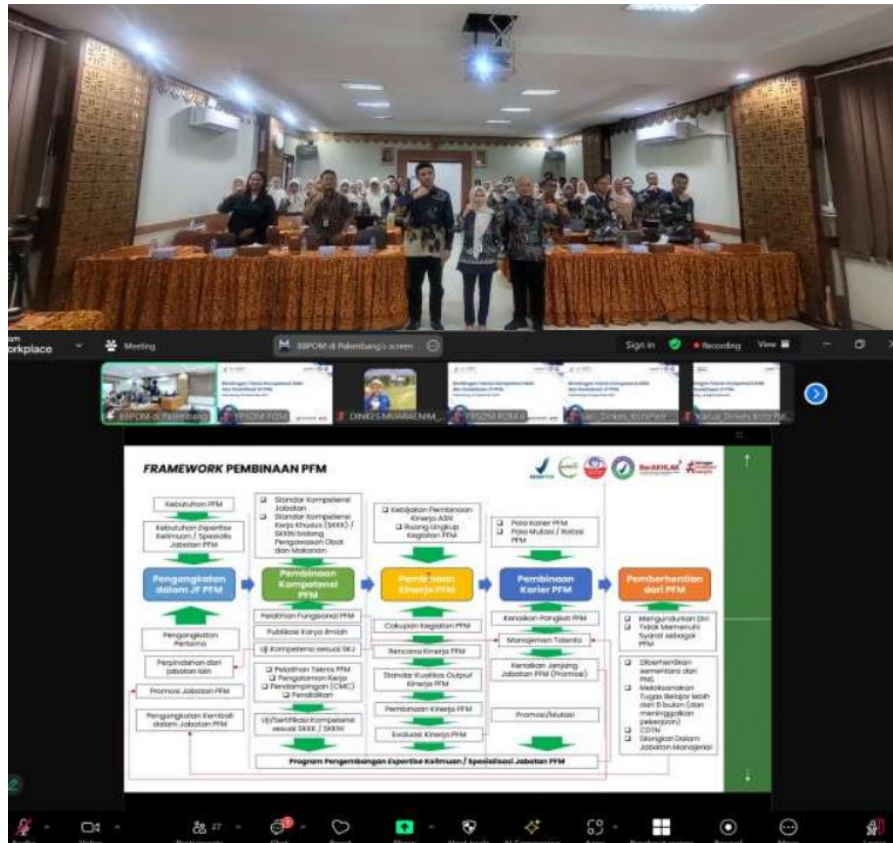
orkplace Meeting BBPOM di Palembang's screen Sign in Recording View

BBPOM di Palembang DINKES MUARAENIM

FRAMEWORK PEMBINAAN PFM

BerAKHLAK

Kebutuhan PFM

Kebutuhan Expertise Keilmuan / Spesialis Jabatan PFM

Pengangkatan dalam JF PFM

Pengangkatan Pertama

Perpindahan dari Jabatan lain

Promosi Jabatan PFM

Pengangkatan Kembali dalam Jabatan PFM

Standar Kompetensi Jabatan
Standar Kompetensi Kerja Khusus (SKKK) / SKKNI bidang Pengawasan Obat dan Makanan

Pembinaan Kompetensi PFM

Pelatihan Fungsional PFM

Publikasi Karya Ilmiah

Uji Kompetensi sesuai SKJ

Pelatihan Teknis PFM
Pengalaman Kerja
Pendampingan (CMC)
Pendidikan

Uji/Sertifikasi Kompetensi sesuai SKKK / SKKNI

Kebijakan Pembinaan Kinerja ASN
Ruang Lingkup Kegiatan PFM

Pembinaan Kinerja PFM

Cakupan Kegiatan PFM

Rencana Kinerja PFM

Standar Kualitas Output Kinerja PFM

Pembinaan Kinerja PFM

Evaluasi Kinerja PFM

Pola Karier PFM
Pola Mutasi / Rotasi PFM

Pembinaan Karier PFM

Kenaikan Pangkat PFM

Manajemen Talenta

Kenaikan Jenjang Jabatan PFM (Promosi)

Promosi/Mutasi

Pemberhentian dari PFM

Mengundurkan Diri
Tidak Memenuhi Syarat sebagai PFM

Diberhentikan sementara dari PNS
Melaksanakan Tugas Belajar lebih dari 6 bulan (dan meninggalkan pekerjaan)
CLTN
Diangkat Dalam Jabatan Manajerial

Program Pengembangan Expertise Keilmuan / Spesialisasi Jabatan PFM